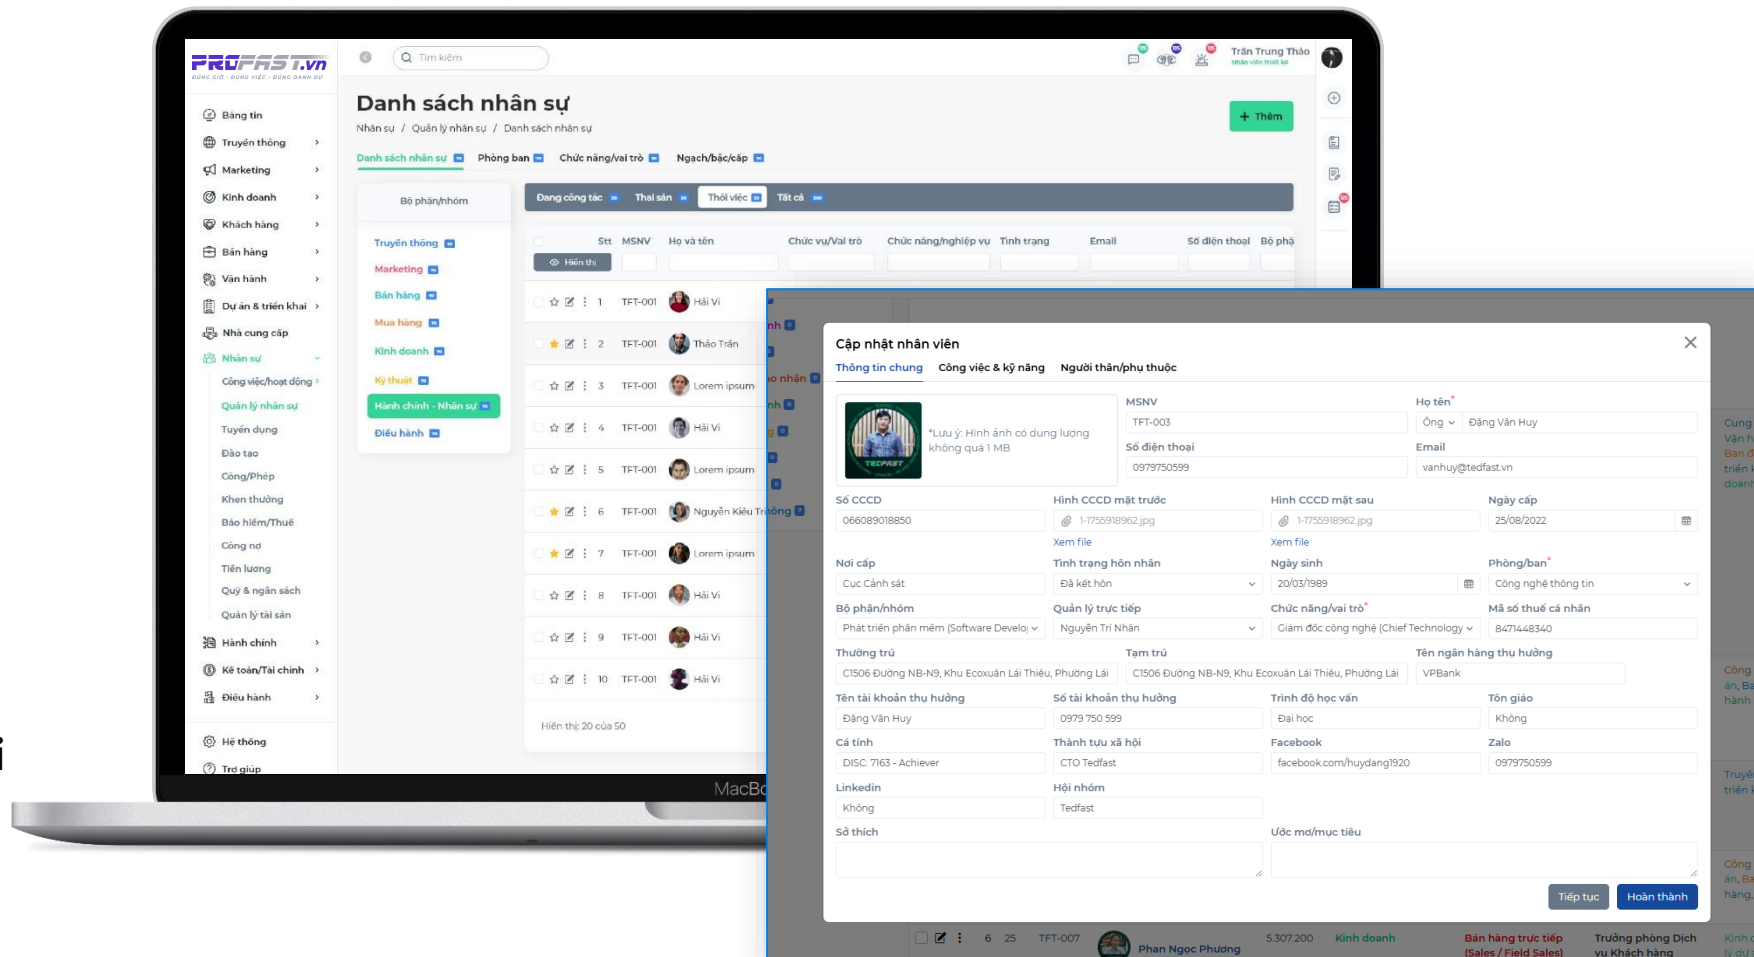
PROFAST.vn
ĐÚNG GIỜ - ĐÚNG VIỆC - ĐÚNG DANH DỰ

Tìm kiếm

Trần Trung Thảo
Nhân viên thiết kế

Bảng tin
Truyền thông
Marketing
Kinh doanh
Khách hàng
Bán hàng
Vận hành
Dự án & triển khai
Nhà cung cấp
Nhân sự
Công việc/hoạt động
Quản lý nhân sự
Tuyển dụng
Đào tạo
Công/Phép
Khen thưởng
Bảo hiểm/Thuế
Công nợ
Tiền lương
Quỹ & ngân sách
Quản lý tài sản
Hành chính
Kế toán/Tài chính
Điều hành
Hệ thống
Trợ giúp

Danh sách nhân sự
Nhân sự / Quản lý nhân sự / Danh sách nhân sự

+ Thêm

Danh sách nhân sự
Phòng ban
Chức năng/vai trò
Ngạch/bậc/cấp

Bộ phận/nhóm
Truyền thông
Marketing
Bán hàng
Mua hàng
Kinh doanh
Kỹ thuật
Hành chính - Nhân sự
Điều hành

Đang công tác
Thai sản
Thôi việc
Tất cả

| | Stt | MSNV | Họ và tên | Chức vụ/Vai trò | Chức năng/nghiệp vụ | Tình trạng | Email | Số điện thoại | Bộ phậ |
|---|---|---|---|---|---|---|---|---|---|
| Hiển thị | | | | | | | | | |
| | 1 | TFT-001 | Hải Vi | | | | | | |
| | 2 | TFT-001 | Thảo Trần | | | | | | |
| | 3 | TFT-001 | Lorem ipsum | | | | | | |
| | 4 | TFT-001 | Hải Vi | | | | | | |
| | 5 | TFT-001 | Lorem ipsum | | | | | | |
| | 6 | TFT-001 | Nguyễn Kiều Trinh | | | | | | |
| | 7 | TFT-001 | Lorem ipsum | | | | | | |
| | 8 | TFT-001 | Hải Vi | | | | | | |
| | 9 | TFT-001 | Hải Vi | | | | | | |
| | 10 | TFT-001 | Hải Vi | | | | | | |

Hiển thị: 20 của 50

MacBo

Cập nhật nhân viên
Thông tin chung
Công việc & kỹ năng
Người thân/phụ thuộc

*Lưu ý: Hình ảnh có dung lượng không quá 1 MB
TEDFAST

MSNV
TFT-003
Họ tên*
Ông
Đặng Văn Huy
Số điện thoại
0979750599
Email
vanhuy@tedfast.vn
Số CCCD
066089018850
Hình CCCD mặt trước
1-1755918962.jpg
Xem file
Hình CCCD mặt sau
1-1755918962.jpg
Xem file
Ngày cấp
25/08/2022
Nơi cấp
Cục Cảnh sát
Tình trạng hôn nhân
Đã kết hôn
Ngày sinh
20/03/1989
Phòng/ban*
Công nghệ thông tin
Bộ phận/nhóm
Phát triển phần mềm (Software Develo
Quản lý trực tiếp
Nguyễn Trí Nhân
Chức năng/vai trò*
Giám đốc công nghệ (Chief Technology
Mã số thuế cá nhân
8471448340
Thường trú
C1506 Đường NB-N9, Khu Ecoxuân Lái Thiêu, Phường Lái
Tạm trú
C1506 Đường NB-N9, Khu Ecoxuân Lái Thiêu, Phường Lái
Tên ngân hàng thụ hưởng
VPBank
Tên tài khoản thụ hưởng
Đặng Văn Huy
Số tài khoản thụ hưởng
0979 750 599
Trình độ học vấn
Đại học
Tôn giáo
Không
Cá tính
DISC: 7163 - Achiever
Thành tựu xã hội
CTO Tedfast
Facebook
facebook.com/huydang1920
Zalo
0979750599
Linkedin
Không
Hội nhóm
Tedfast
Sở thích
Ước mơ/mục tiêu

Tiếp tục
Hoàn thành

6 25 TFT-007 Phan Ngọc Phương 5.307.200 Kinh doanh Bán hàng trực tiếp (Sales / Field Sales) Trưởng phòng Dịch vụ Khách hàng